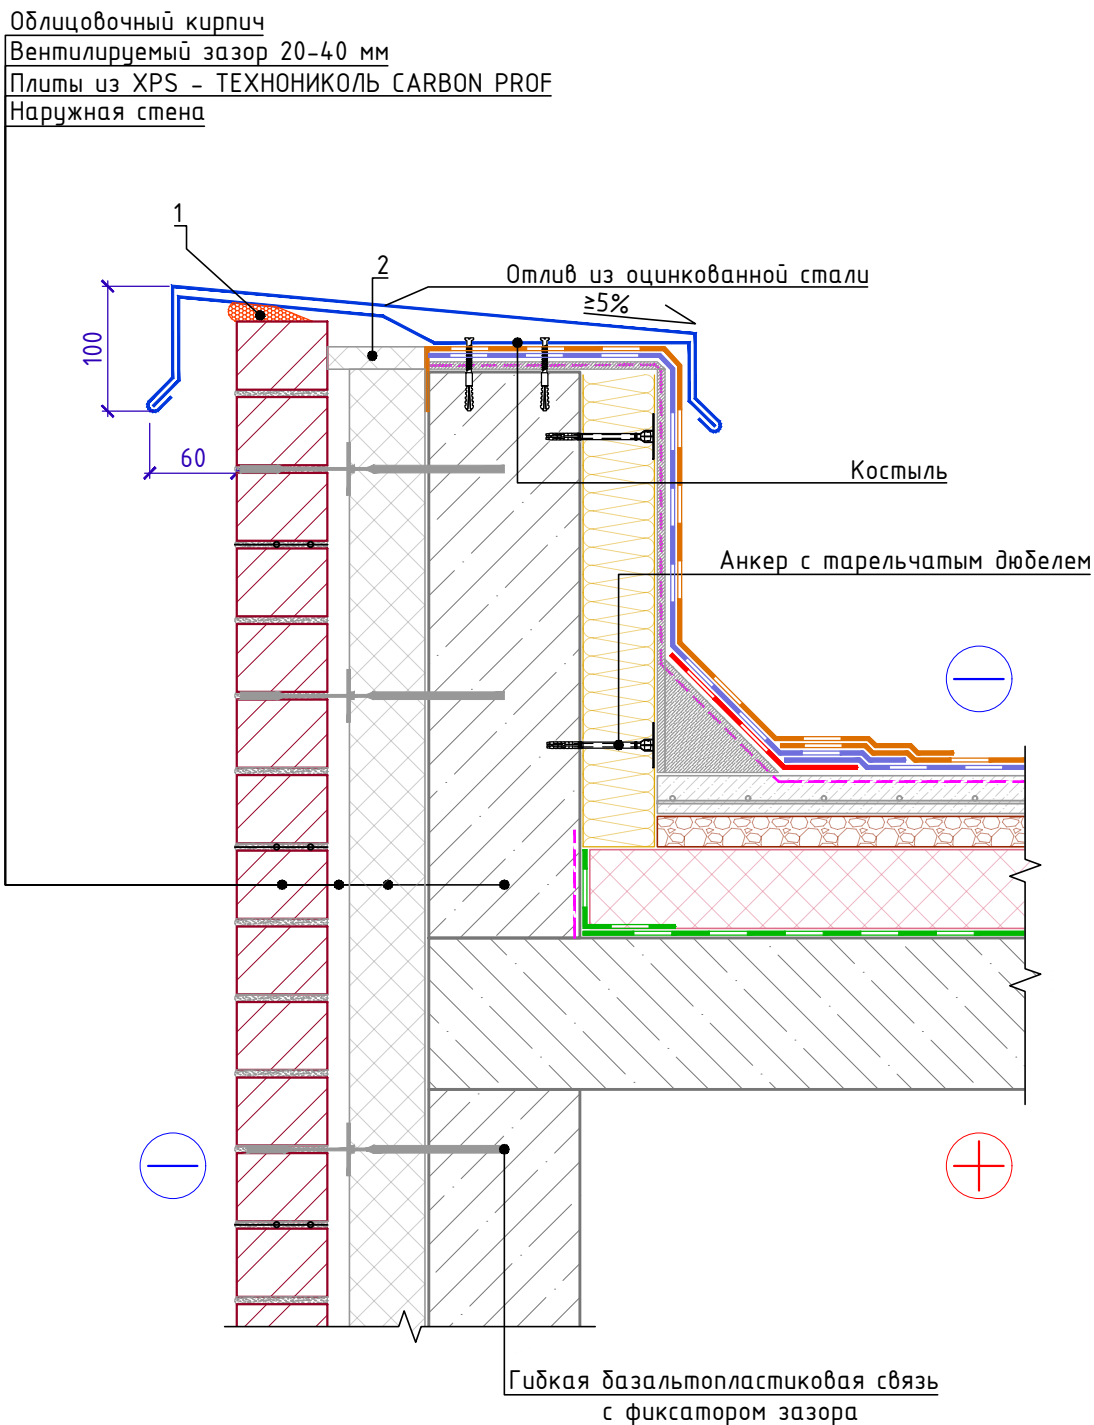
Облицовочный кирпич
Вентилируемый зазор 20-40 мм
Плиты из XPS - ТЕХНОНИКОЛЬ CARBON PROF
Наружная стена

1

2

Отлив из оцинкованной стали

≥5%

100

60

Костыль

Анкер с тарельчатым дюбелем

Гибкая базальтопластиковая связь
с фиксатором зазора